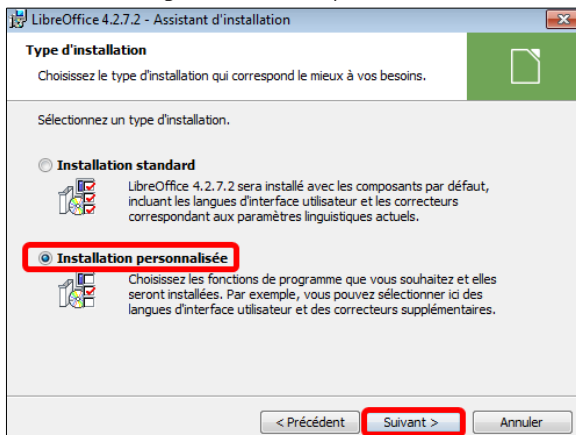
LibreOffice 4.2.7.2 - Assistant d'installation

Type d'installation

Choisissez le type d'installation qui correspond le mieux à vos besoins.

Sélectionnez un type d'installation.

Installation standard

LibreOffice 4.2.7.2 sera installé avec les composants par défaut, incluant les langues d'interface utilisateur et les correcteurs correspondant aux paramètres linguistiques actuels.

Installation personnalisée

Choisissez les fonctions de programme que vous souhaitez et elles seront installées. Par exemple, vous pouvez sélectionner ici des langues d'interface utilisateur et des correcteurs supplémentaires.

< Précédent
Suivant >
Annuler